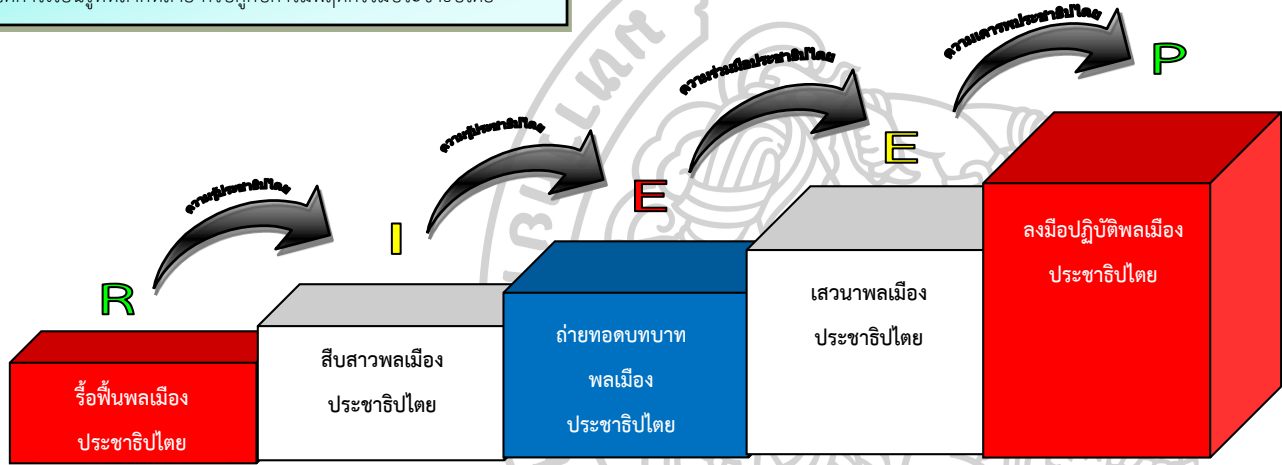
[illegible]

ความรู้ประชาธิปไตย

R

รื้อฟื้นพลเมือง ประชาธิปไตย

ความรู้ประชาธิปไตย

I

สืบสาวพลเมือง ประชาธิปไตย

ความร่วมมือประชาธิปไตย

E

ถ่ายทอดบทบาท พลเมือง ประชาธิปไตย

ความแตกต่างประชาธิปไตย

E

เสวนาพลเมือง ประชาธิปไตย

P

ลงมือปฏิบัติพลเมือง ประชาธิปไตย